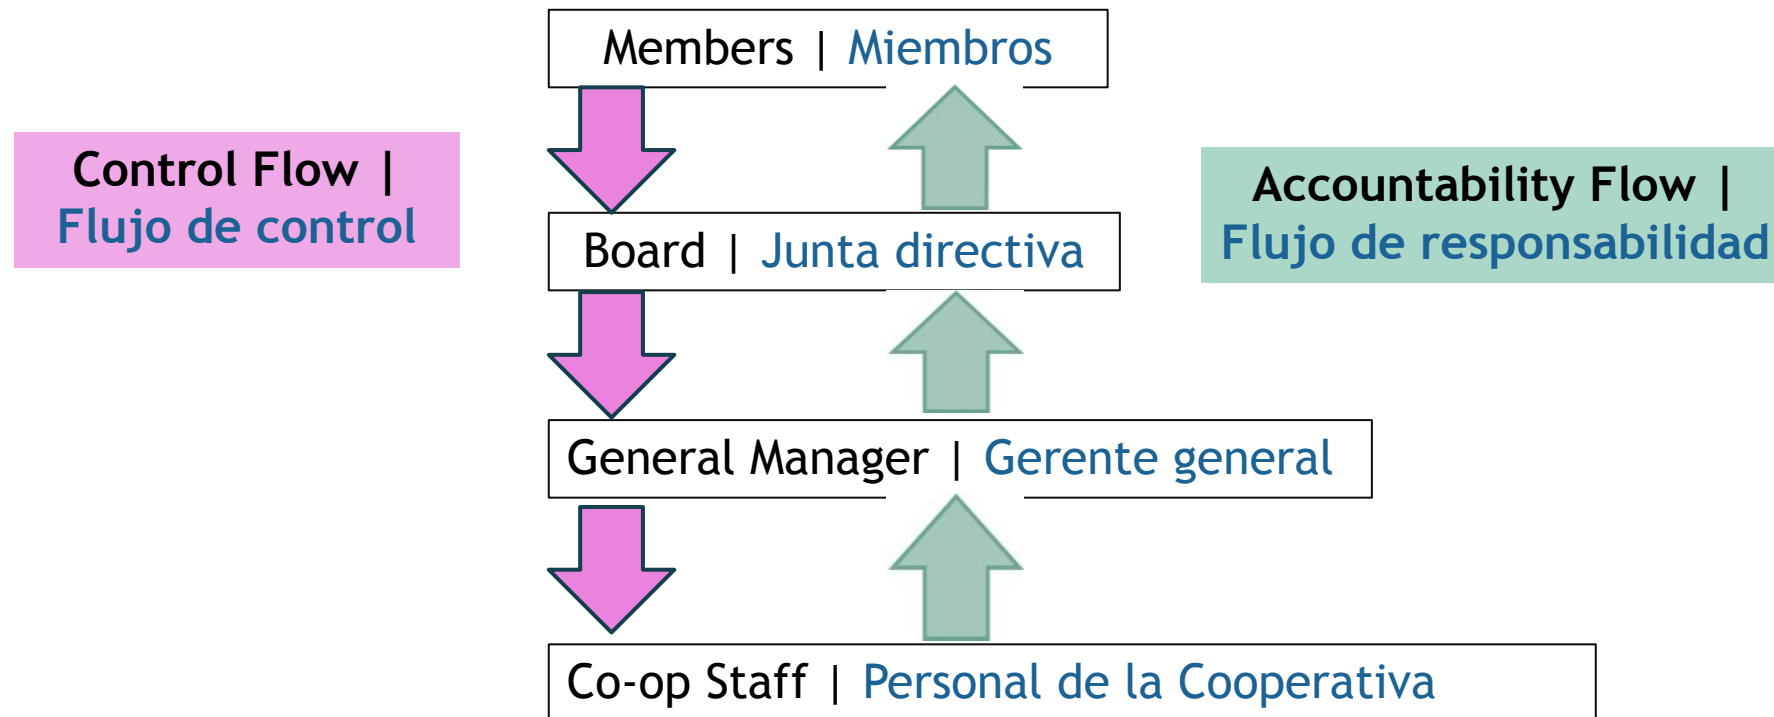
Members | Miembros

Control Flow | Flujo de control

Accountability Flow | Flujo de responsabilidad

Board | Junta directiva

General Manager | Gerente general

Co-op Staff | Personal de la Cooperativa